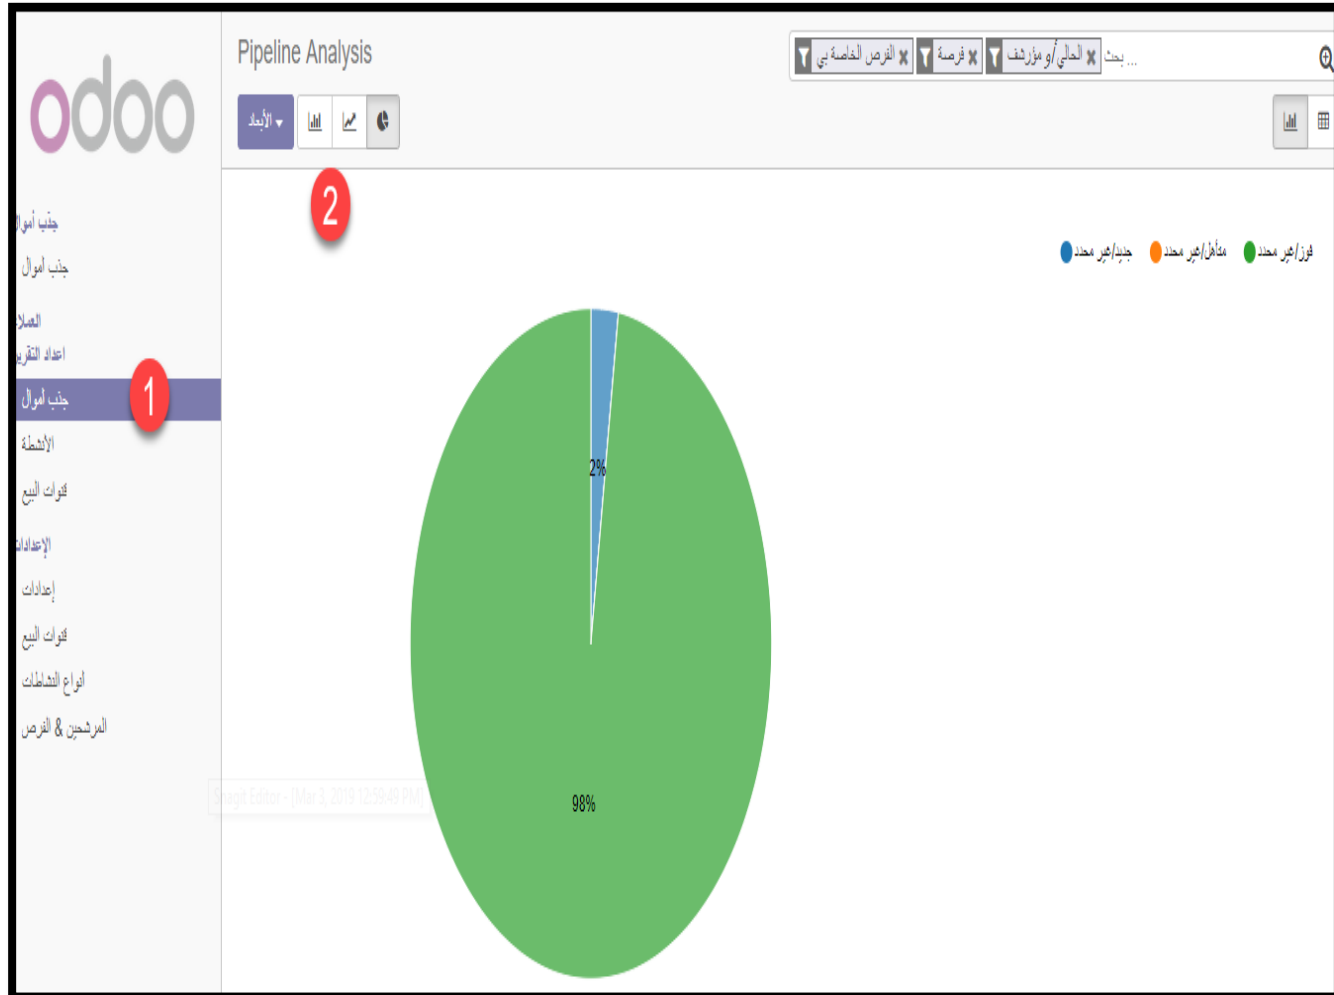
odoo

جذب أموال
جذب أموال
العملاء
اعداد التقرير
جذب أموال
1
الأنشطة
قنوات البيع
الإعدادات
إعدادات
قنوات البيع
أنواع النشاطات
المرشحين & الفرص

Pipeline Analysis

الفرص الخاصة بي | فرصة | الحالي أو مؤرشف | بحث ...

الأبعاد

2

فوز/غير محدد مؤهل/غير محدد جديد/غير محدد

2%
98%

Snagit Editor - [Mar 3, 2019 12:59:49 PM]